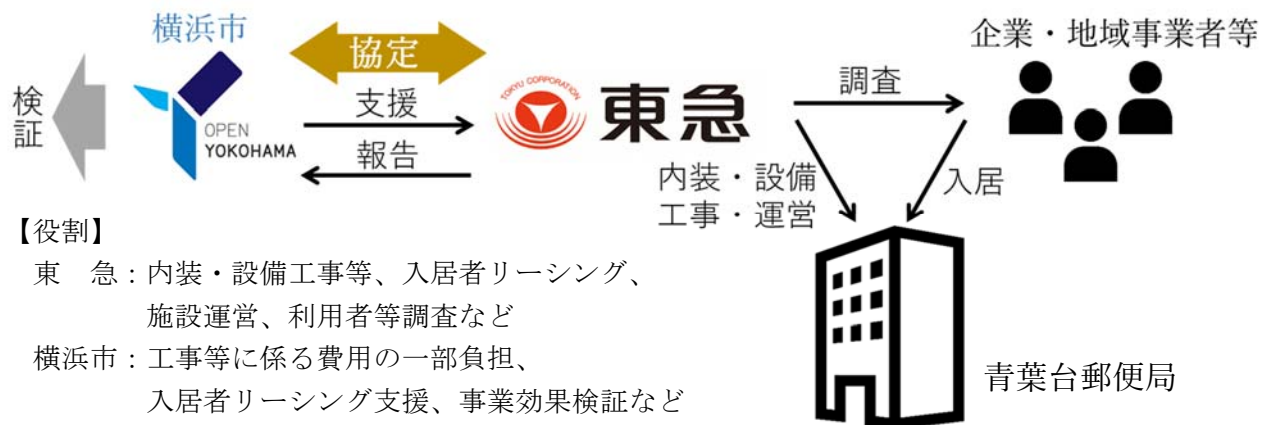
横浜市

協定

検証

OPEN
YOKOHAMA

支援

報告

TOKYU CORPORATION

東急

調査

企業・地域事業者等

内装・設備
工事・運営

入居

【役割】
東　急：内装・設備工事等、入居者リーシング、施設運営、利用者等調査など
横浜市：工事等に係る費用の一部負担、入居者リーシング支援、事業効果検証など

青葉台郵便局